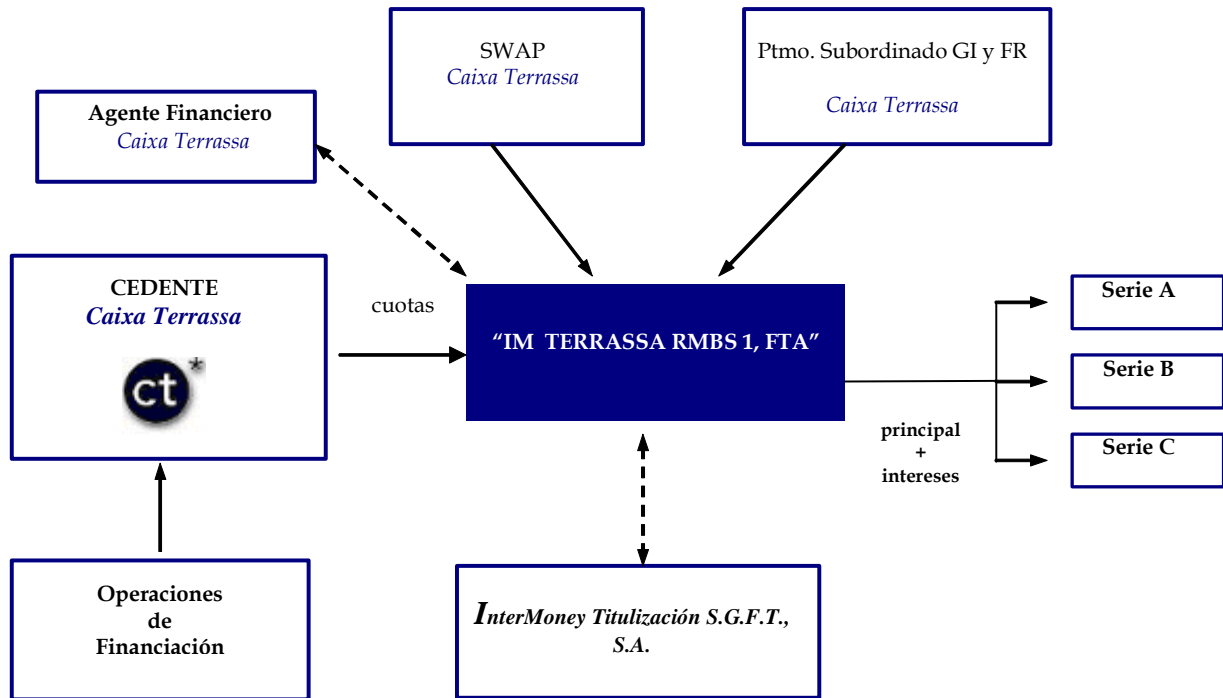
SWAP
Caixa Terrassa

Ptmo. Subordinado GI y FR
Caixa Terrassa

Agente Financiero
Caixa Terrassa

CEDENTE
Caixa Terrassa

ct*

cuotas

"IM TERRASSA RMBS 1, FTA"

Serie A

Serie B

Serie C

principal
+
intereses

Operaciones
de
Financiación

InterMoney Titulización S.G.F.T., S.A.